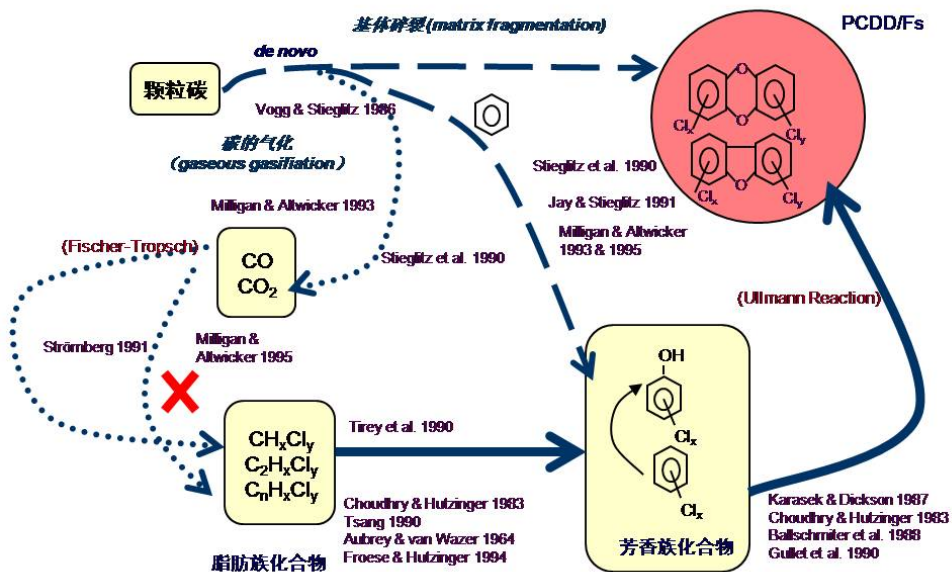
基体碎裂(matrix fragmentation)

PCDD/Fs

de novo

颗粒碳

Vogg & Stieglitz 1986

碳的气化
（gaseous gasifiation）

$Cl_x$ $Cl_y$

$Cl_x$ $Cl_y$

Stieglitz et al. 1990

Jay & Stieglitz 1991

Milligan & Altwicker 1993

Milligan & Altwicker 1993 & 1995

(Fischer-Tropsch)

CO
$CO_2$

Stieglitz et al. 1990

(Ullmann Reaction)

Strömberg 1991

Milligan & Altwicker 1995

OH

$Cl_x$

$Cl_x$

$CH_xCl_y$
$C_2H_xCl_y$
$C_nH_xCl_y$

Tirey et al. 1990

Choudhry & Hutzinger 1983
Tsang 1990
Aubrey & van Wazer 1964
Froese & Hutzinger 1994

脂肪族化合物

芳香族化合物

Karasek & Dickson 1987
Choudhry & Hutzinger 1983
Ballschmiter et al. 1988
Gullet et al. 1990